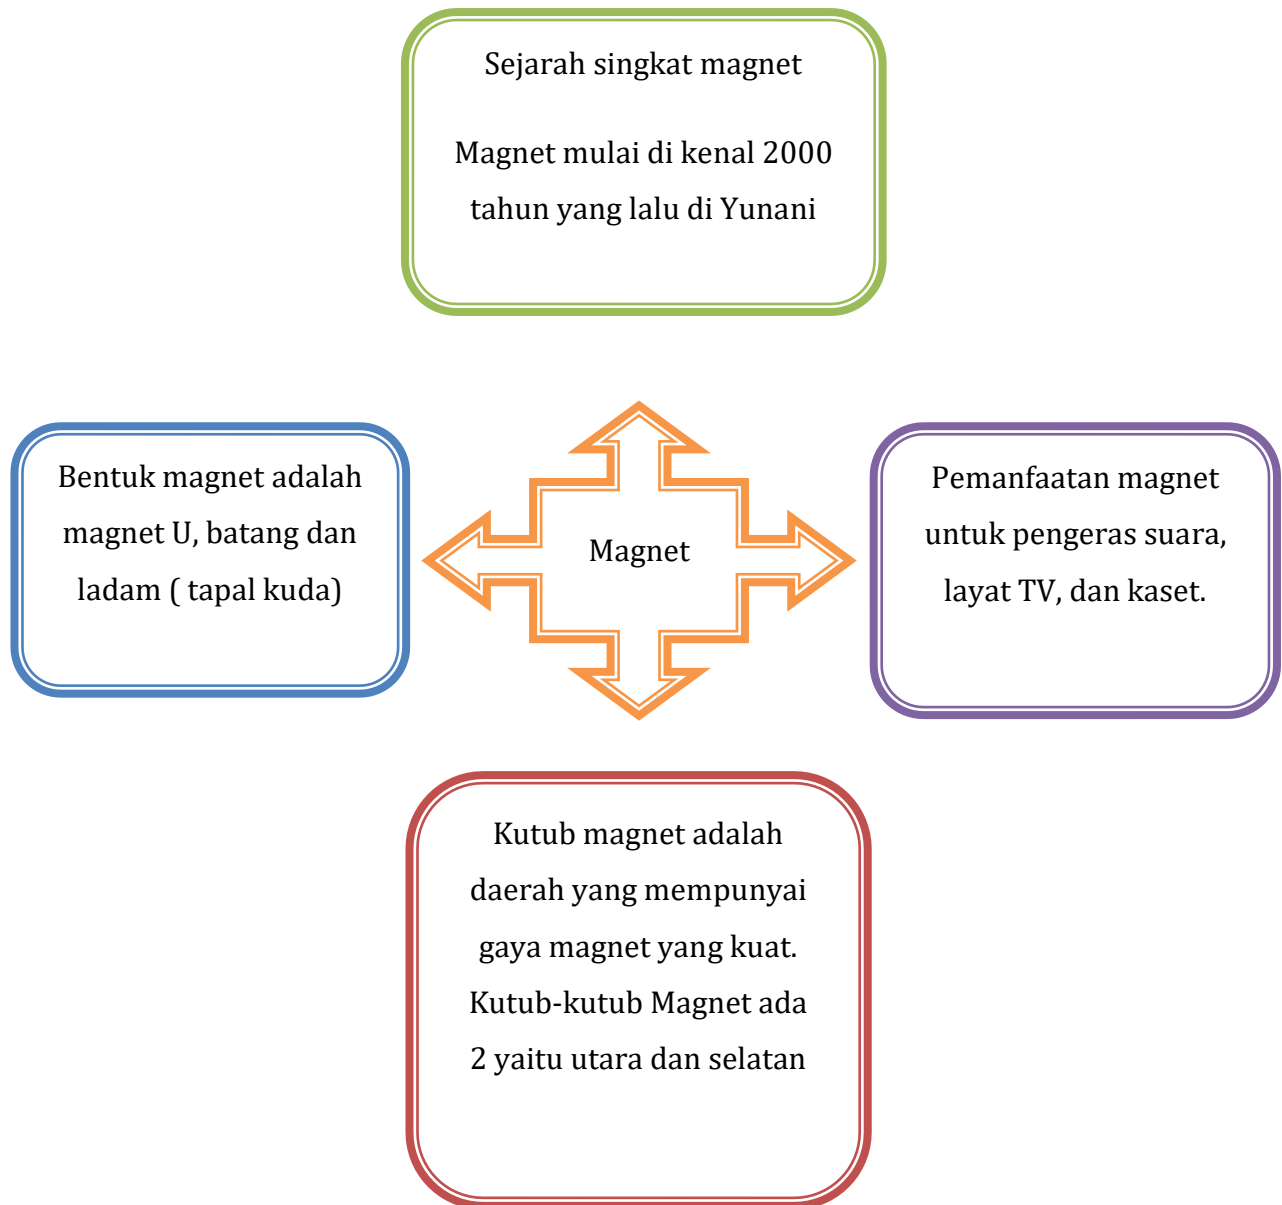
Sejarah singkat magnet

Magnet mulai di kenal 2000 tahun yang lalu di Yunani

Bentuk magnet adalah magnet U, batang dan ladam ( tapal kuda)

Magnet

Pemanfaatan magnet untuk pengeras suara, layat TV, dan kaset.

Kutub magnet adalah daerah yang mempunyai gaya magnet yang kuat. Kutub-kutub Magnet ada 2 yaitu utara dan selatan